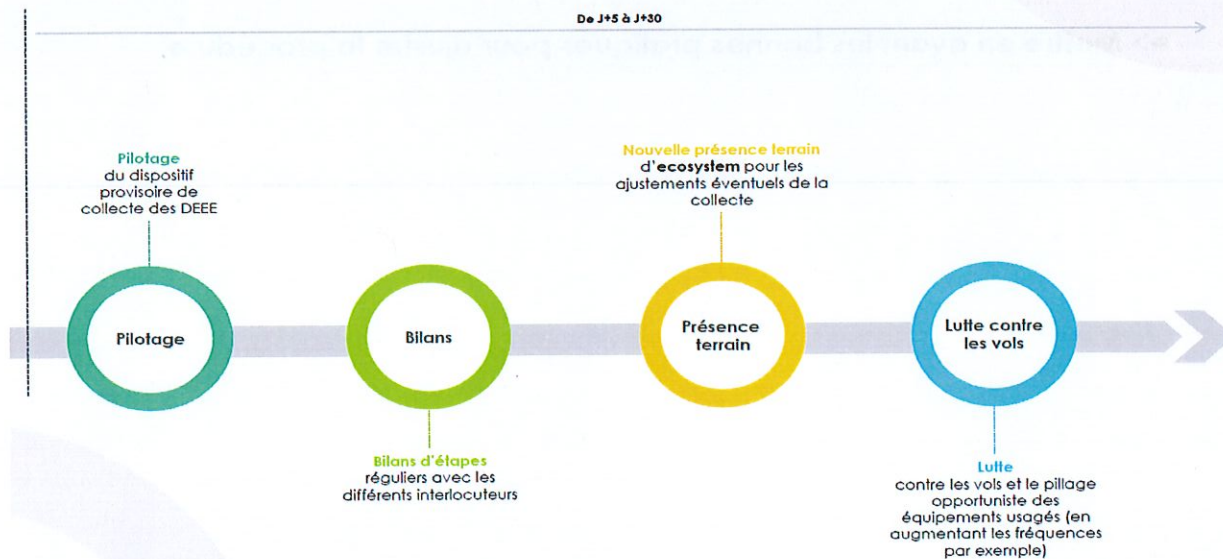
De J+5 à J+30

Pilotage du dispositif provisoire de collecte des DEEE

Nouvelle présence terrain d'ecosystem pour les ajustements éventuels de la collecte

Pilotage

Bilans

Présence terrain

Lutte contre les vols

Bilans d'étapes réguliers avec les différents interlocuteurs

Lutte contre les vols et le pillage opportuniste des équipements usagés (en augmentant les fréquences par exemple)